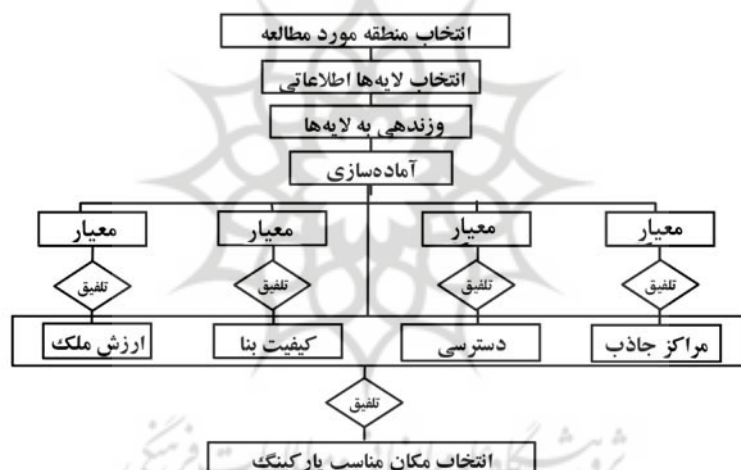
انتخاب منطقه مورد مطالعه

انتخاب لایه‌ها اطلاعاتی

وزندهی به لایه‌ها

آماده‌سازی

معیار

معیار

معیار

معیار

تلفیق

تلفیق

تلفیق

تلفیق

مراکز جاذب

دسترسی

کیفیت بنا

ارزش ملک

تلفیق

انتخاب مکان مناسب پارکینگ